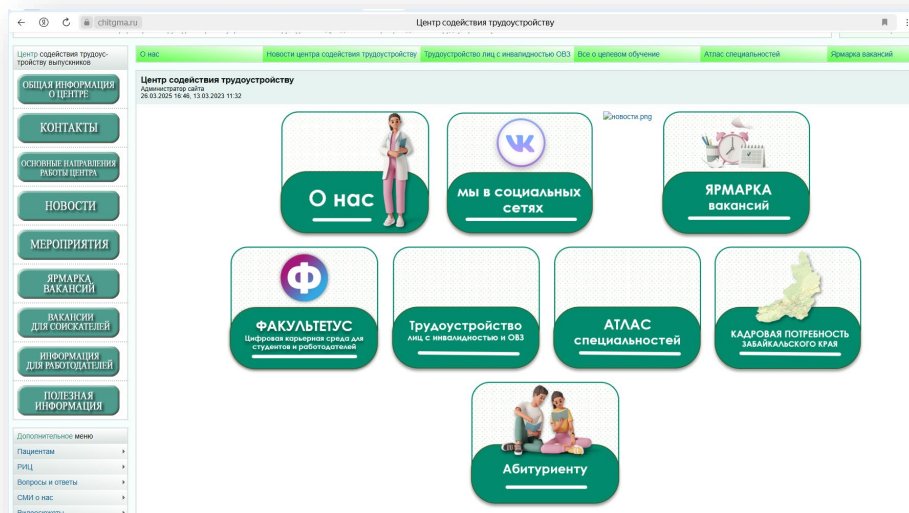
chitgma.ru
Центр содействия трудоустройству

Центр содействия трудоустройству выпускников

ОБЩАЯ ИНФОРМАЦИЯ О ЦЕНТРЕ
КОНТАКТЫ
ОСНОВНЫЕ НАПРАВЛЕНИЯ РАБОТЫ ЦЕНТРА
НОВОСТИ
МЕРОПРИЯТИЯ
ЯРМАРКА ВАКАНСИЙ
ВАКАНСИИ ДЛЯ СОИСКАТЕЛЕЙ
ИНФОРМАЦИЯ ДЛЯ РАБОТОДАТЕЛЕЙ
ПОЛЕЗНАЯ ИНФОРМАЦИЯ

Дополнительное меню
Пациентам
РИЦ
Вопросы и ответы
СМИ о нас

О нас | Новости центра содействия трудоустройству | Трудоустройство лиц с инвалидностью ОВЗ | Все о целевом обучении | Атлас специальностей | Ярмарка вакансий

Центр содействия трудоустройству
Администратор сайта
26.03.2025 16:46, 13.03.2023 11:32

новости.png

О нас
мы в социальных сетях
ЯРМАРКА вакансий
ФАКУЛЬТЕТУС
Цифровая карьерная среда для студентов и работодателей
Трудоустройство лиц с инвалидностью и ОВЗ
АТЛАС специальностей
КАДРОВАЯ ПОТРЕБНОСТЬ ЗАБАЙКАЛЬСКОГО КРАЯ
Абитуриенту